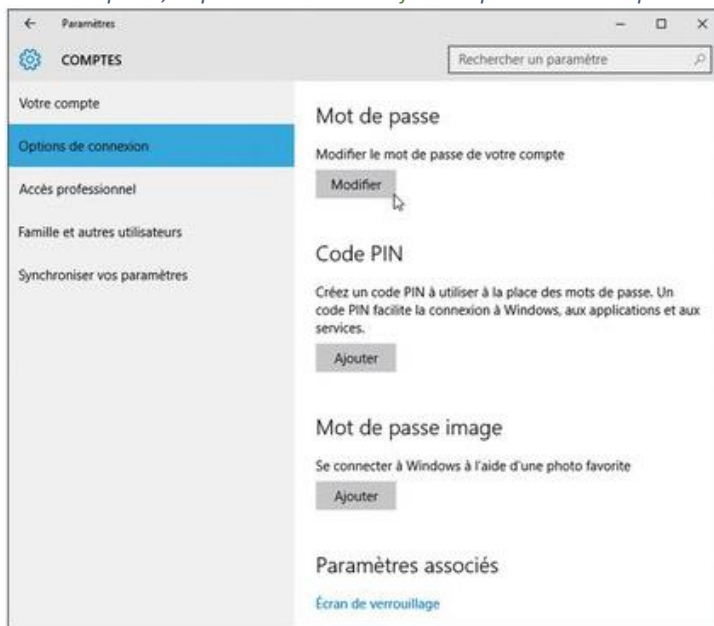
Paramètres

COMPTES

Rechercher un paramètre

Votre compte

Options de connexion

Accès professionnel

Famille et autres utilisateurs

Synchroniser vos paramètres

Mot de passe

Modifier le mot de passe de votre compte

Modifier

Code PIN

Créez un code PIN à utiliser à la place des mots de passe. Un code PIN facilite la connexion à Windows, aux applications et aux services.

Ajouter

Mot de passe image

Se connecter à Windows à l'aide d'une photo favorite

Ajouter

Paramètres associés

Écran de verrouillage